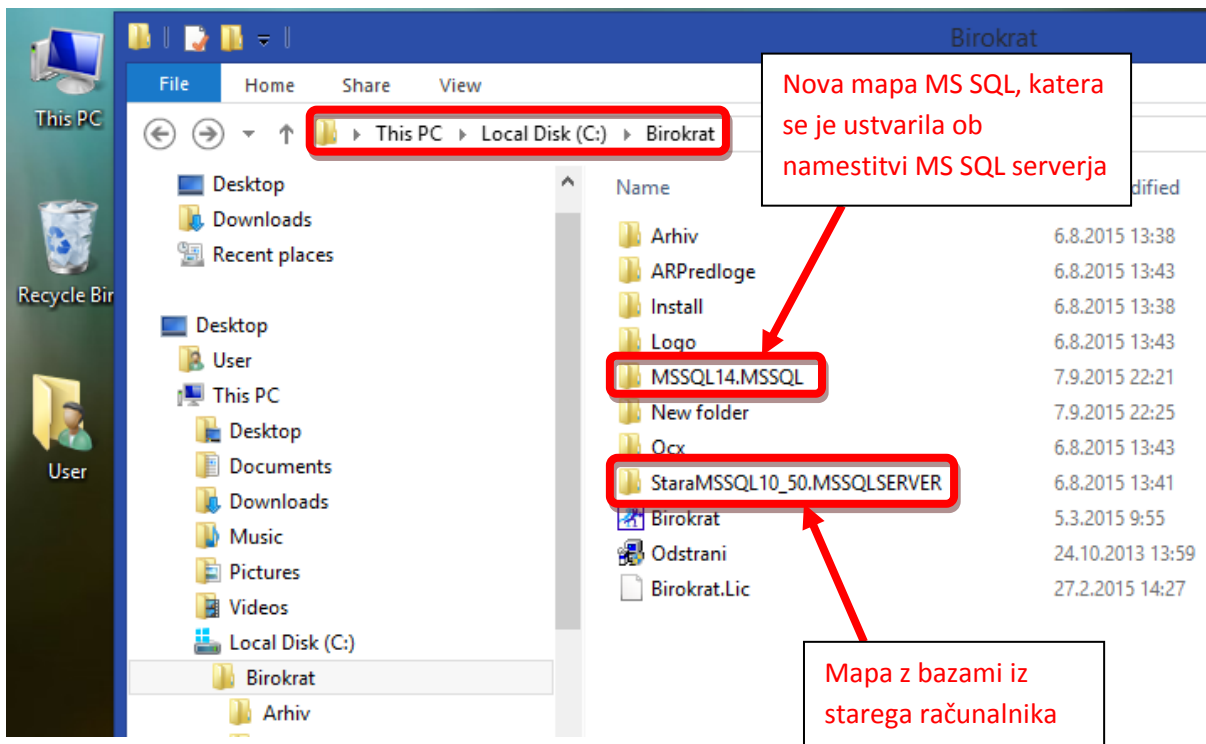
This PC

Recycle Bin

User

Birokrat

File Home Share View

This PC › Local Disk (C:) › Birokrat

Nova mapa MS SQL, katera se je ustvarila ob namestitvi MS SQL serverja

Desktop
Downloads
Recent places

Desktop
User
This PC
Desktop
Documents
Downloads
Music
Pictures
Videos
Local Disk (C:)
Birokrat
Arhiv

| Name | dified |
|---|---|
| Arhiv | 6.8.2015 13:38 |
| ARPredloge | 6.8.2015 13:43 |
| Install | 6.8.2015 13:38 |
| Logo | 6.8.2015 13:43 |
| MSSQL14.MSSQL | 7.9.2015 22:21 |
| New folder | 7.9.2015 22:25 |
| Ocx | 6.8.2015 13:43 |
| StaraMSSQL10_50.MSSQLSERVER | 6.8.2015 13:41 |
| Birokrat | 5.3.2015 9:55 |
| Odstrani | 24.10.2013 13:59 |
| Birokrat.Lic | 27.2.2015 14:27 |

Mapa z bazami iz starega računalnika